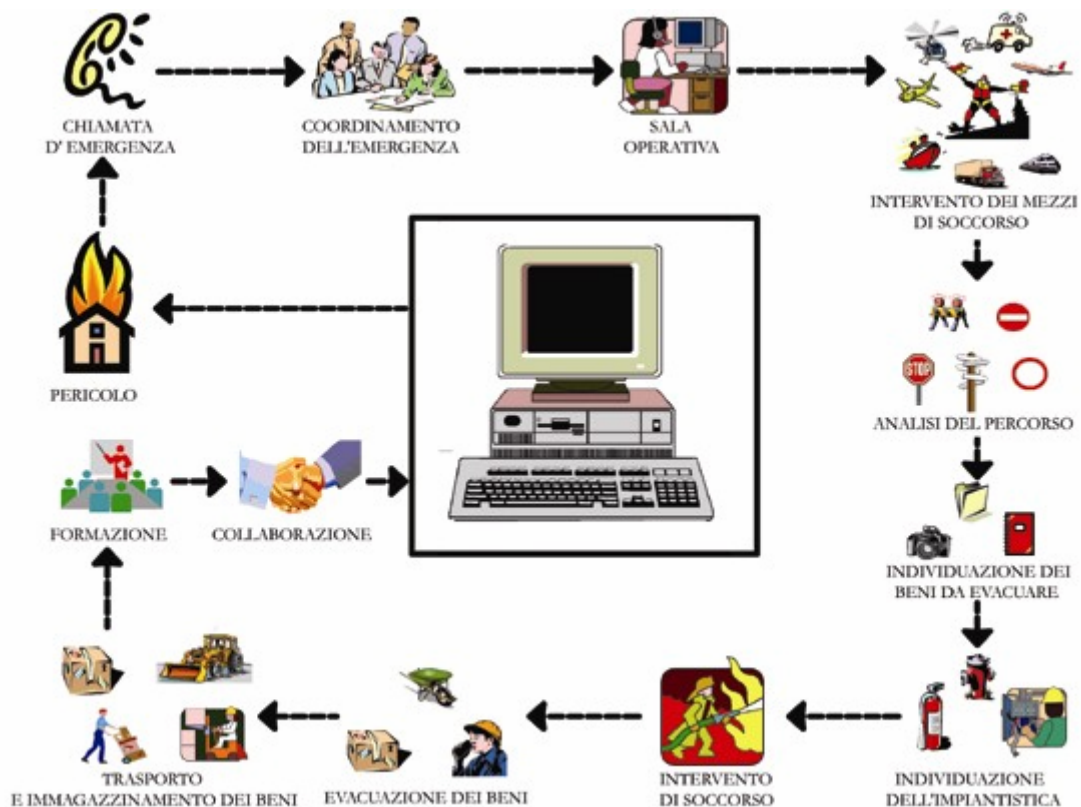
CHIAMATA
D' EMERGENZA

COORDINAMENTO
DELL'EMERGENZA

SALA
OPERATIVA

INTERVENTO DEI MEZZI
DI SOCCORSO

PERICOLO

ANALISI DEL PERCORSO

FORMAZIONE

COLLABORAZIONE

INDIVIDUAZIONE DEI
BENI DA EVACUARE

TRASPORTO
E IMMAGAZZINAMENTO DEI BENI

EVACUAZIONE DEI BENI

INTERVENTO
DI SOCCORSO

INDIVIDUAZIONE
DELL'IMPIANTISTICA